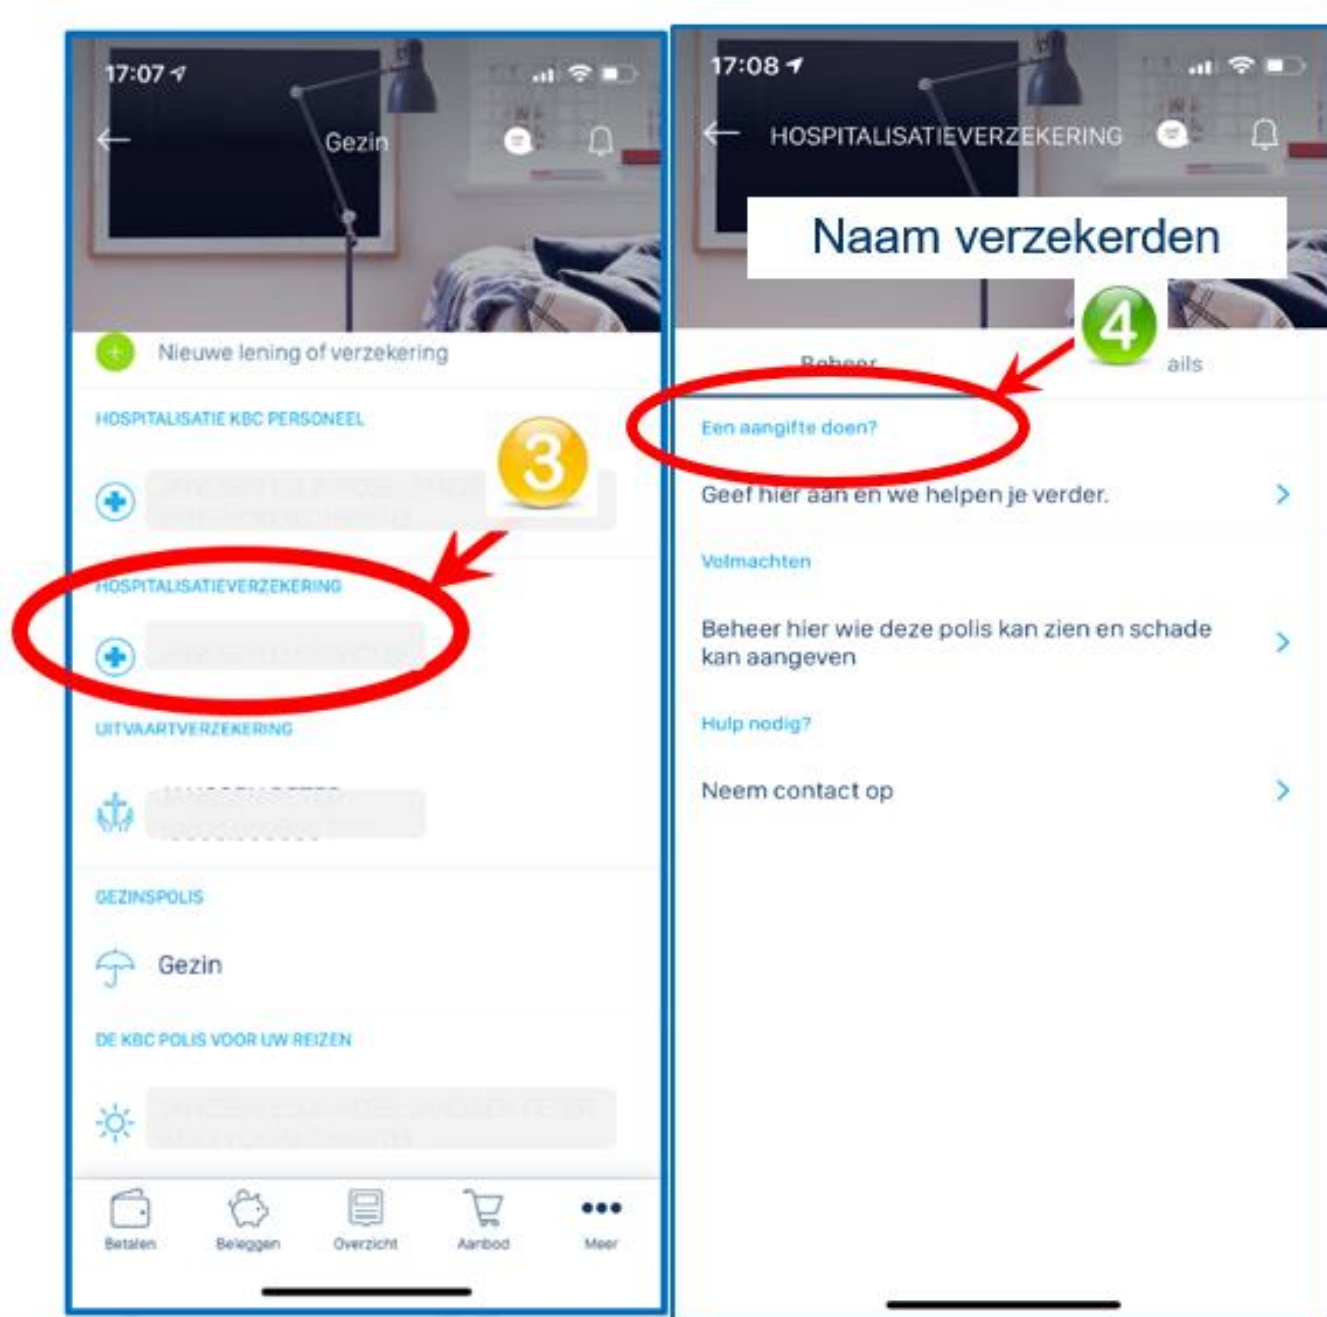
17:07

Gezin

Nieuwe lening of verzekering

HOSPITALISATIE KBC PERSONEEL

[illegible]

3

HOSPITALISATIEVERZEKERING

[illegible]

UITVAARTVERZEKERING

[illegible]

GEZINSPOLIS

Gezin

DE KBC POLIS VOOR UW REIZEN

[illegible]

Betalen Beleggen Overzicht Aanbod Meer

17:08

HOSPITALISATIEVERZEKERING

Naam verzekerden

4

Beheer ails

Een aangifte doen?

Geef hier aan en we helpen je verder.

Volmachten

Beheer hier wie deze polis kan zien en schade kan aangeven

Hulp nodig?

Neem contact op